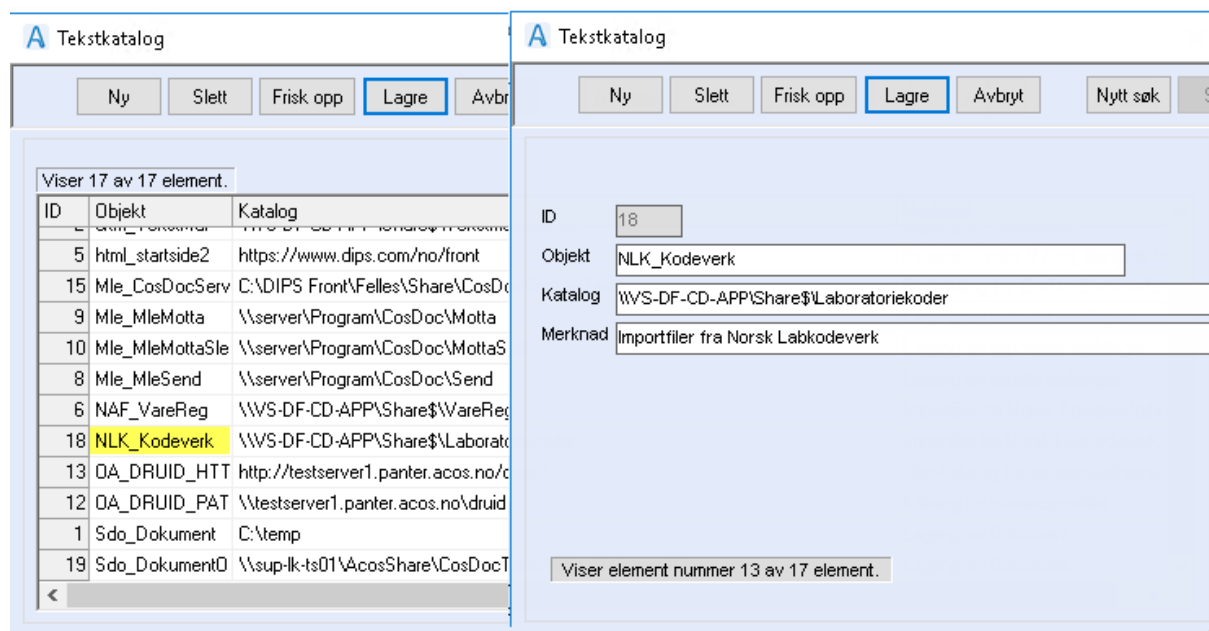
Tekstkatalog

Ny | Slett | Frisk opp | Lagre | Avbr

Viser 17 av 17 element.

| ID | Objekt | Katalog |
|---|---|---|
| 2 | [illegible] | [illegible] |
| 5 | html_startside2 | https://www.dips.com/no/front |
| 15 | Mle_CosDocServ | C:\DIPS Front\Felles\Share\CosDo |
| 9 | Mle_MleMotta | \\server\Program\CosDoc\Motta |
| 10 | Mle_MleMottaSle | \\server\Program\CosDoc\MottaS |
| 8 | Mle_MleSend | \\server\Program\CosDoc\Send |
| 6 | NAF_VareReg | \\VS-DF-CD-APP\Share$\VareReg |
| 18 | NLK_Kodeverk | \\VS-DF-CD-APP\Share$\Laborato |
| 13 | OA_DRUID_HTT | http://testserver1.panter.acos.no/d |
| 12 | OA_DRUID_PAT | \\testserver1.panter.acos.no\druid |
| 1 | Sdo_Dokument | C:\temp |
| 19 | Sdo_Dokument0 | \\sup-lk-ts01\AcosShare\CosDocT |

Tekstkatalog

Ny | Slett | Frisk opp | Lagre | Avbryt | Nytt søk

ID 18
Objekt NLK_Kodeverk
Katalog \\VS-DF-CD-APP\Share$\Laboratoriekoder
Merknad Importfiler fra Norsk Labkodeverk

Viser element nummer 13 av 17 element.